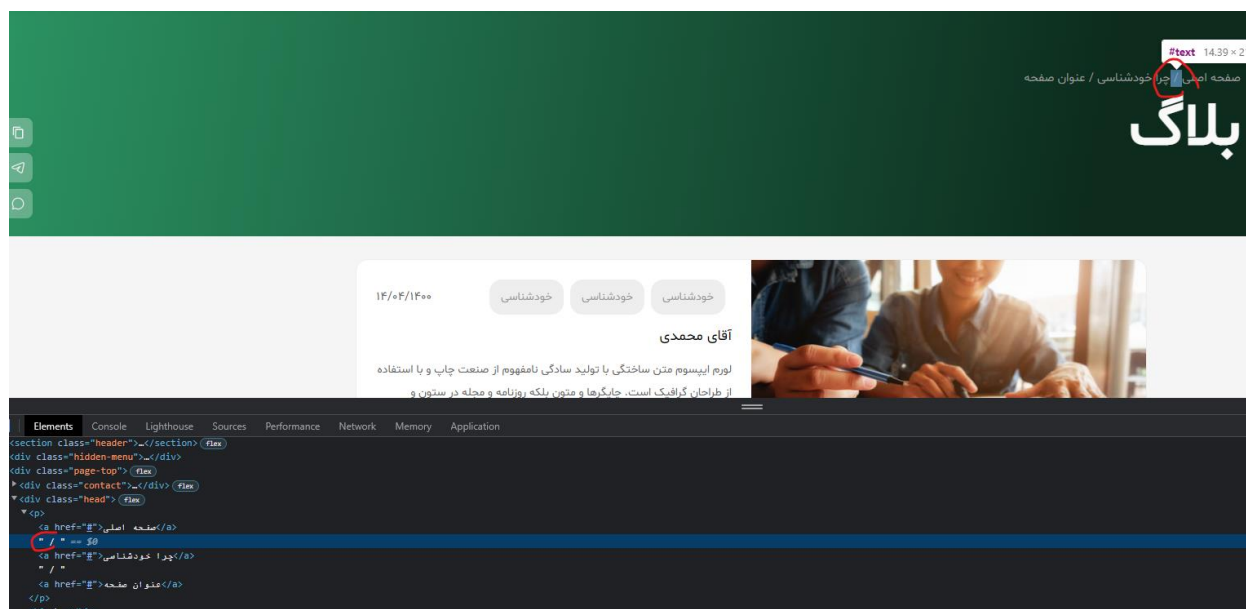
#text 14.39 × 2

صفحه اصلی / چرا خودشناسی / عنوان صفحه

بلاگ

۱۴/۰۴/۱۴۰۰

خودشناسی خودشناسی خودشناسی

آقای محمدی

لورم ایپسوم متن ساختگی با تولید سادگی نامفهوم از صنعت چاپ و با استفاده از طراحان گرافیک است. چاپگرها و متون بلکه روزنامه و مجله در ستون و

Elements Console Lighthouse Sources Performance Network Memory Application

<section class="header">…</section> flex
<div class="hidden-menu">…</div>
<div class="page-top"> flex
▸<div class="contact">…</div> flex
▾<div class="head"> flex
▾<p>
<a href="#">صفحه اصلی</a>
" / " == $0
<a href="#">چرا خودشناسی</a>
" / "
<a href="#">عنوان صفحه</a>
</p>